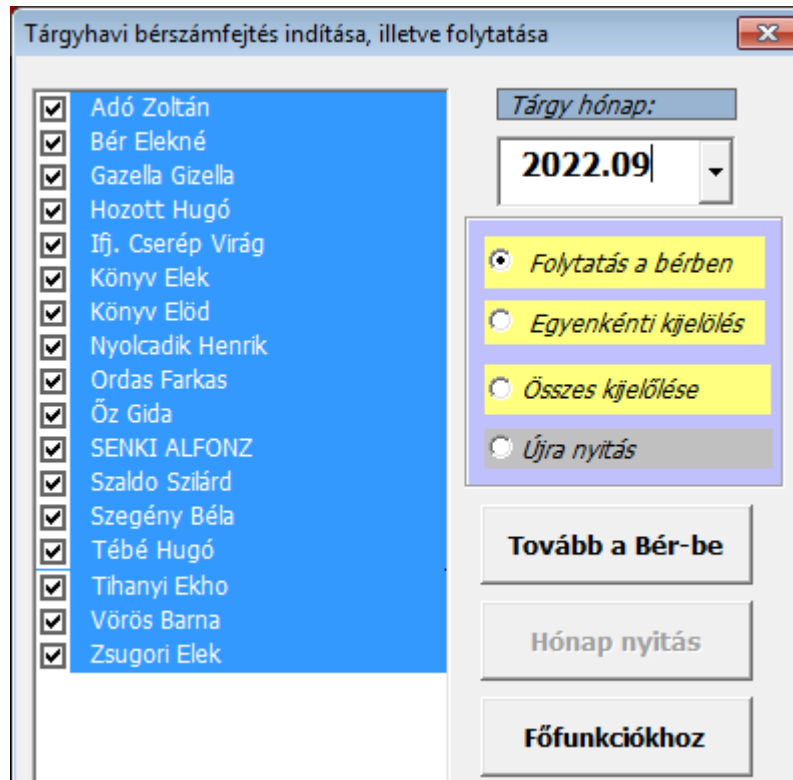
Tárgyhavi bérszámfejtés indítása, illetve folytatása

Adó Zoltán
Bér Elekné
Gazella Gizella
Hozott Hugó
Ifj. Cserép Virág
Könyv Elek
Könyv Elöd
Nyolcadik Henrik
Ordas Farkas
Őz Gida
SENKI ALFONZ
Szaldo Szilárd
Szegény Béla
Tébé Hugó
Tihanyi Ekho
Vörös Barna
Zsugori Elek

Tárgy hónap:
2022.09

Folytatás a bérben
Egyenkénti kijelölés
Összes kijelőlése
Újra nyitás

Tovább a Bér-be
Hónap nyitás
Főfunkciókhoz